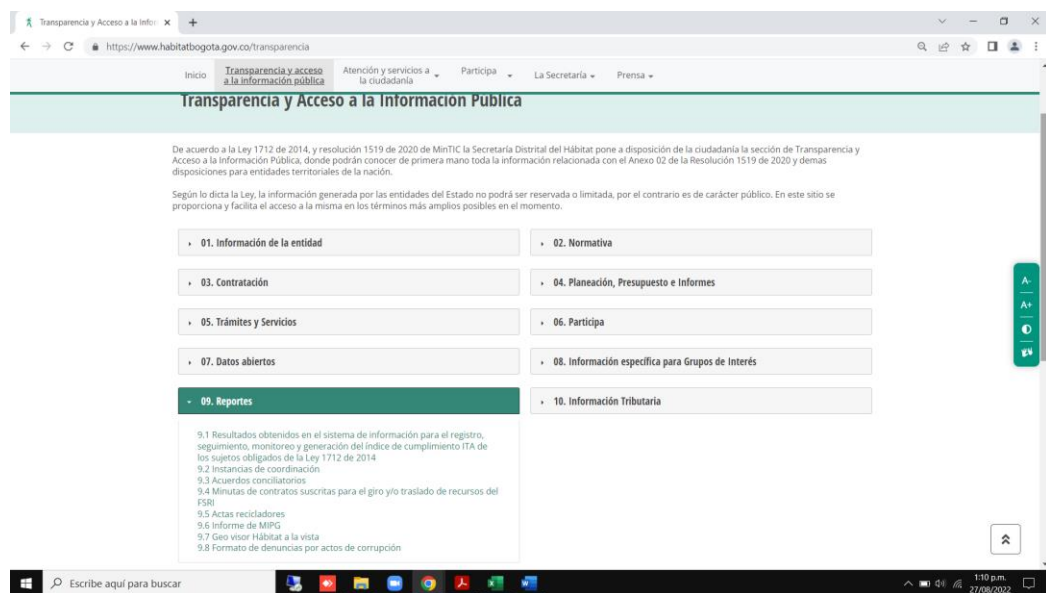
Transparencia y Acceso a la Infor ×

https://www.habitatbogota.gov.co/transparencia

Inicio | Transparencia y acceso a la información pública | Atención y servicios a la ciudadanía | Participa | La Secretaría | Prensa

Transparencia y Acceso a la Información Pública

De acuerdo a la Ley 1712 de 2014, y resolución 1519 de 2020 de MinTIC la Secretaría Distrital del Hábitat pone a disposición de la ciudadanía la sección de Transparencia y Acceso a la Información Pública, donde podrán conocer de primera mano toda la información relacionada con el Anexo 02 de la Resolución 1519 de 2020 y demas disposiciones para entidades territoriales de la nación.

Según lo dicta la Ley, la información generada por las entidades del Estado no podrá ser reservada o limitada, por el contrario es de carácter público. En este sitio se proporciona y facilita el acceso a la misma en los términos más amplios posibles en el momento.

01. Información de la entidad

02. Normativa

03. Contratación

04. Planeación, Presupuesto e Informes

05. Trámites y Servicios

06. Participa

07. Datos abiertos

08. Información específica para Grupos de Interés

09. Reportes

10. Información Tributaria

9.1 Resultados obtenidos en el sistema de información para el registro, seguimiento, monitoreo y generación del índice de cumplimiento ITA de los sujetos obligados de la Ley 1712 de 2014
9.2 Instancias de coordinación
9.3 Acuerdos conciliatorios
9.4 Minutas de contratos suscritas para el giro y/o traslado de recursos del FSRI
9.5 Actas recicladores
9.6 Informe de MIPG
9.7 Geo visor Hábitat a la vista
9.8 Formato de denuncias por actos de corrupción

A-
A+

Escribe aquí para buscar

1:10 p.m.
27/08/2022